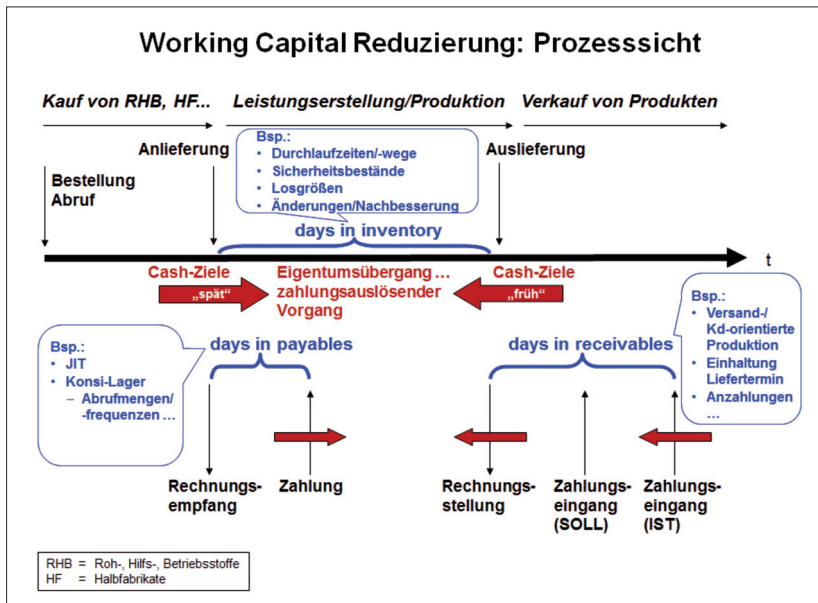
Working Capital Reduzierung: Prozesssicht

Kauf von RHB, HF...

Leistungserstellung/Produktion

Verkauf von Produkten

Anlieferung

Bsp.:
- Durchlaufzeiten/-wege
- Sicherheitsbestände
- Losgrößen
- Änderungen/Nachbesserung

Auslieferung

Bestellung
Abruf

days in inventory

t

Cash-Ziele

„spät"

Eigentumsübergang ...
zahlungsauslösender
Vorgang

Cash-Ziele

„früh"

Bsp.:
- Versand-/ Kd-orientierte Produktion
- Einhaltung Liefertermin
- Anzahlungen ...

Bsp.:
- JIT
- Konsi-Lager
  – Abrufmengen/ -frequenzen ...

days in payables

days in receivables

Rechnungsempfang

Zahlung

Rechnungsstellung

Zahlungseingang (SOLL)

Zahlungseingang (IST)

RHB = Roh-, Hilfs-, Betriebsstoffe
HF = Halbfabrikate